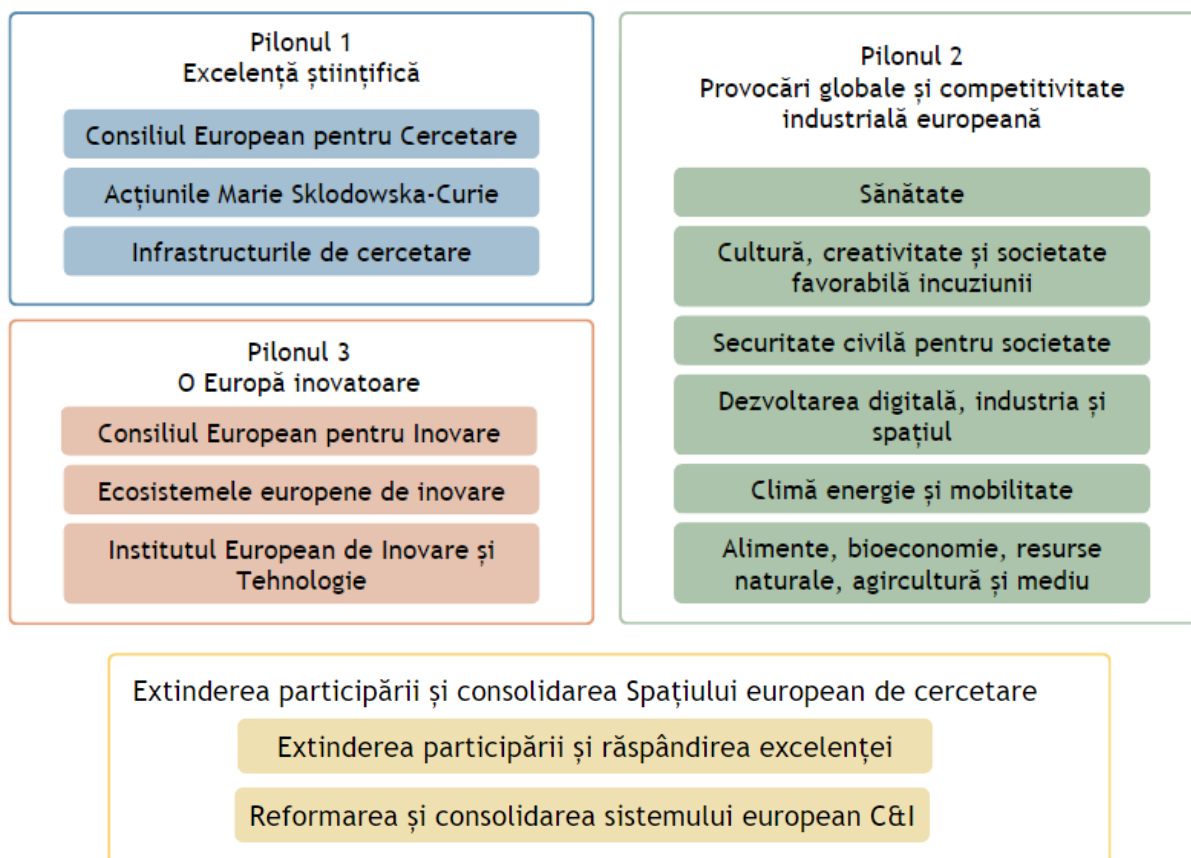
Pilonul 1
Excelență științifică

Consiliul European pentru Cercetare

Acțiunile Marie Sklodowska-Curie

Infrastructurile de cercetare

Pilonul 3
O Europă inovatoare

Consiliul European pentru Inovare

Ecosistemele europene de inovare

Institutul European de Inovare și Tehnologie

Pilonul 2
Provocări globale și competitivitate industrială europeană

Sănătate

Cultură, creativitate și societate favorabilă incuziunii

Securitate civilă pentru societate

Dezvoltarea digitală, industria și spațiul

Climă energie și mobilitate

Alimente, bioeconomie, resurse naturale, agircultură și mediu

Extinderea participării și consolidarea Spațiului european de cercetare

Extinderea participării și răspândirea excelenței

Reformarea și consolidarea sistemului european C&I